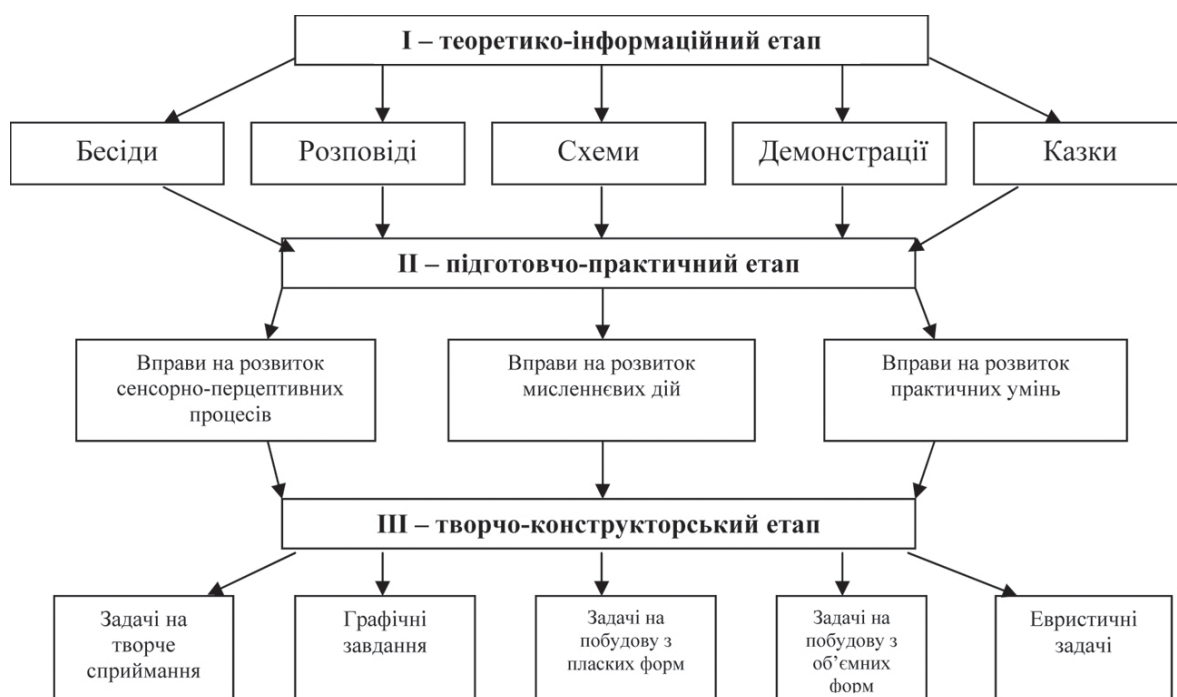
I – теоретико-інформаційний етап

Бесіди

Розповіді

Схеми

Демонстрації

Казки

II – підготовчо-практичний етап

Вправи на розвиток сенсорно-перцептивних процесів

Вправи на розвиток мисленнєвих дій

Вправи на розвиток практичних умінь

III – творчо-конструкторський етап

Задачі на творче сприймання

Графічні завдання

Задачі на побудову з пласких форм

Задачі на побудову з об'ємних форм

Евристичні задачі